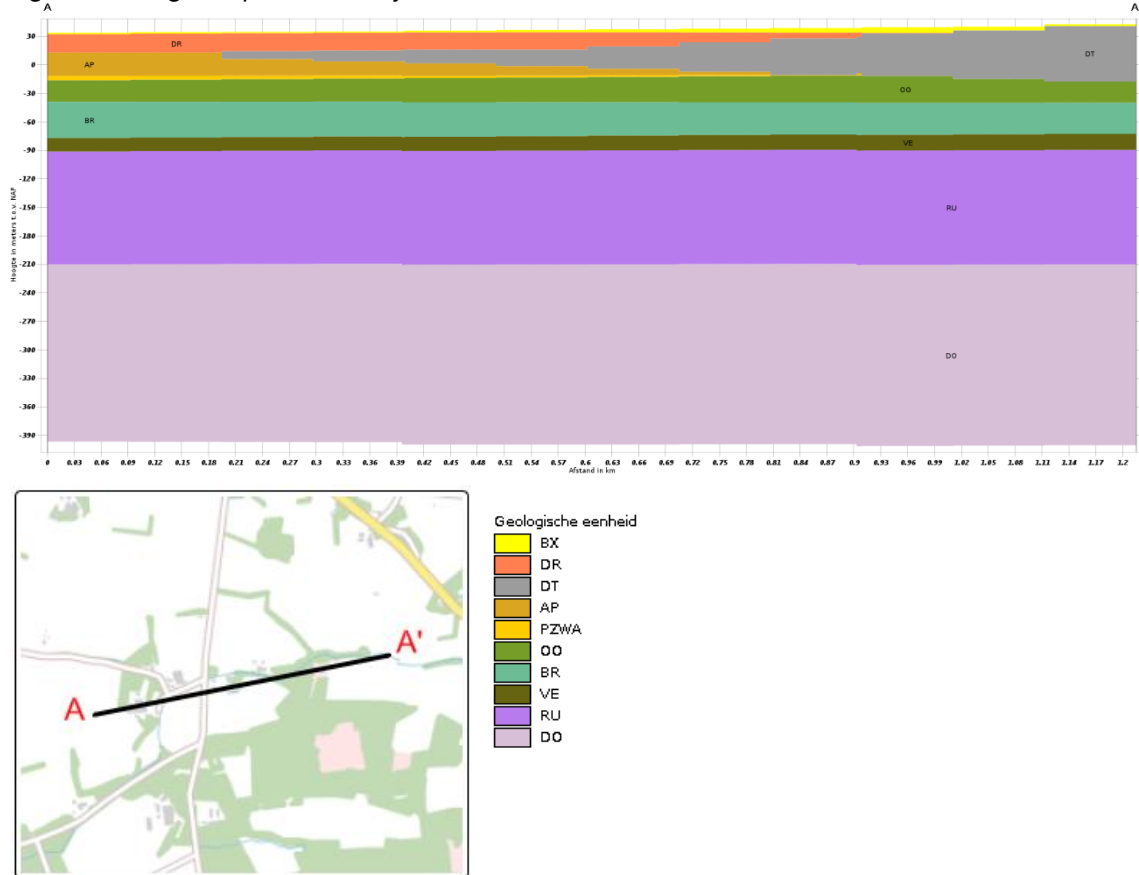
A

A

30
0
-30
-60
-90
-120
-150
-180
-210
-240
-270
-300
-330
-360
-390

Hoogte in meters t.o.v. NAP

DR
AP
BR
DT
OO
VE
RU
DO

0 0.03 0.06 0.09 0.12 0.15 0.18 0.21 0.24 0.27 0.3 0.33 0.36 0.39 0.42 0.45 0.48 0.51 0.54 0.57 0.6 0.63 0.66 0.69 0.72 0.75 0.78 0.81 0.84 0.87 0.9 0.93 0.96 0.99 1.02 1.05 1.08 1.11 1.14 1.17 1.2

Afstand in km

A
A'

Geologische eenheid
BX
DR
DT
AP
PZWA
OO
BR
VE
RU
DO